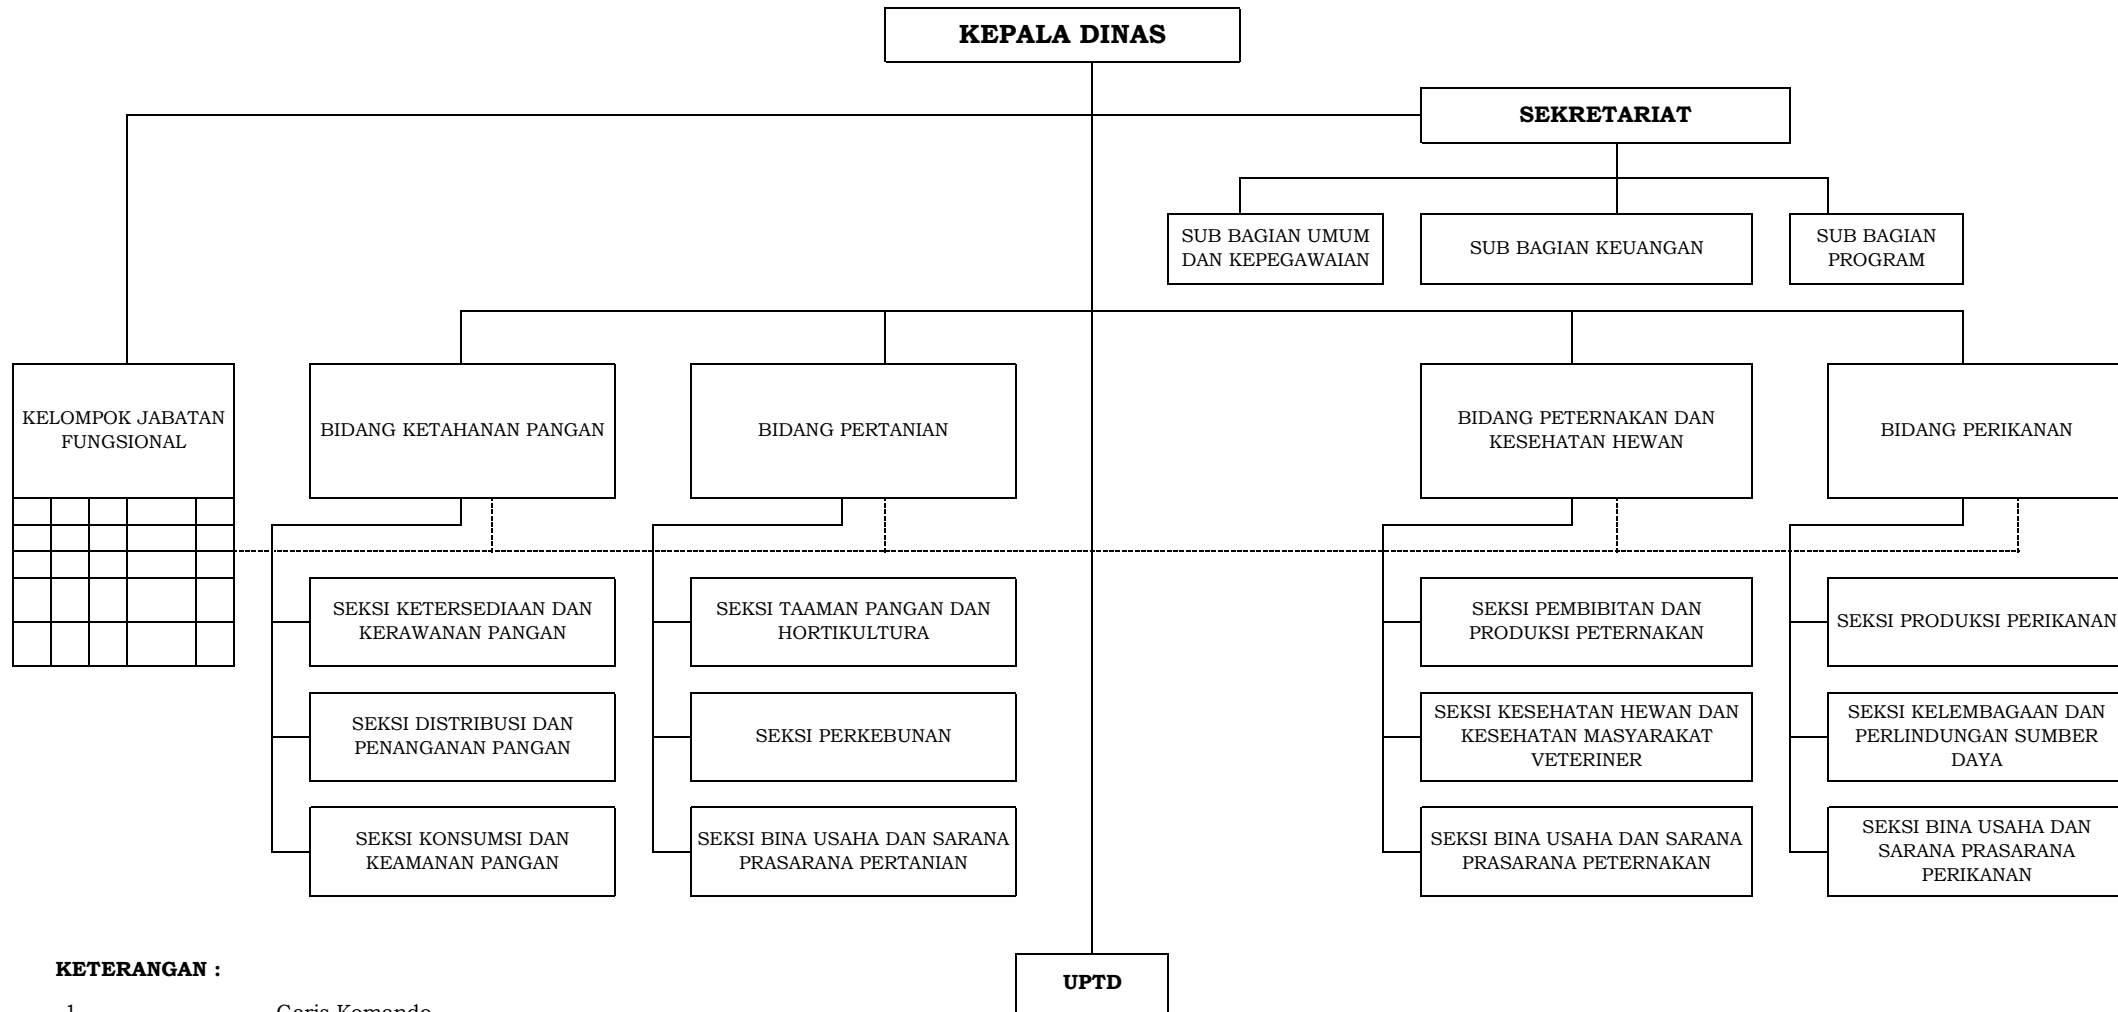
KEPALA DINAS

SEKRETARIAT

SUB BAGIAN UMUM DAN KEPEGAWAIAN

SUB BAGIAN KEUANGAN

SUB BAGIAN PROGRAM

KELOMPOK JABATAN FUNGSIONAL

BIDANG KETAHANAN PANGAN

SEKSI KETERSEDIAAN DAN KERAWANAN PANGAN

SEKSI DISTRIBUSI DAN PENANGANAN PANGAN

SEKSI KONSUMSI DAN KEAMANAN PANGAN

BIDANG PERTANIAN

SEKSI TAAMAN PANGAN DAN HORTIKULTURA

SEKSI PERKEBUNAN

SEKSI BINA USAHA DAN SARANA PRASARANA PERTANIAN

BIDANG PETERNAKAN DAN KESEHATAN HEWAN

SEKSI PEMBIBITAN DAN PRODUKSI PETERNAKAN

SEKSI KESEHATAN HEWAN DAN KESEHATAN MASYARAKAT VETERINER

SEKSI BINA USAHA DAN SARANA PRASARANA PETERNAKAN

BIDANG PERIKANAN

SEKSI PRODUKSI PERIKANAN

SEKSI KELEMBAGAAN DAN PERLINDUNGAN SUMBER DAYA

SEKSI BINA USAHA DAN SARANA PRASARANA PERIKANAN

UPTD

KETERANGAN :

1. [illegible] Garis Komando